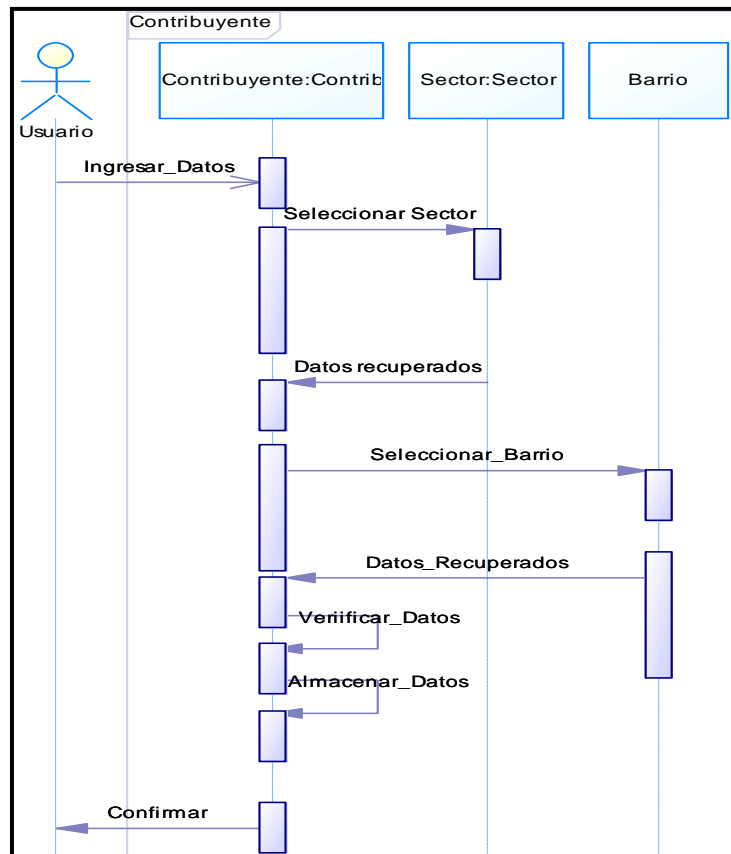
Contribuyente

Usuario

Contribuyente:Contrib

Sector:Sector

Barrio

Ingresar_Datos

Seleccionar Sector

Datos recuperados

Seleccionar_Barrio

Datos_Recuperados

Veriificar_Datos

Almacenar_Datos

Confirmar